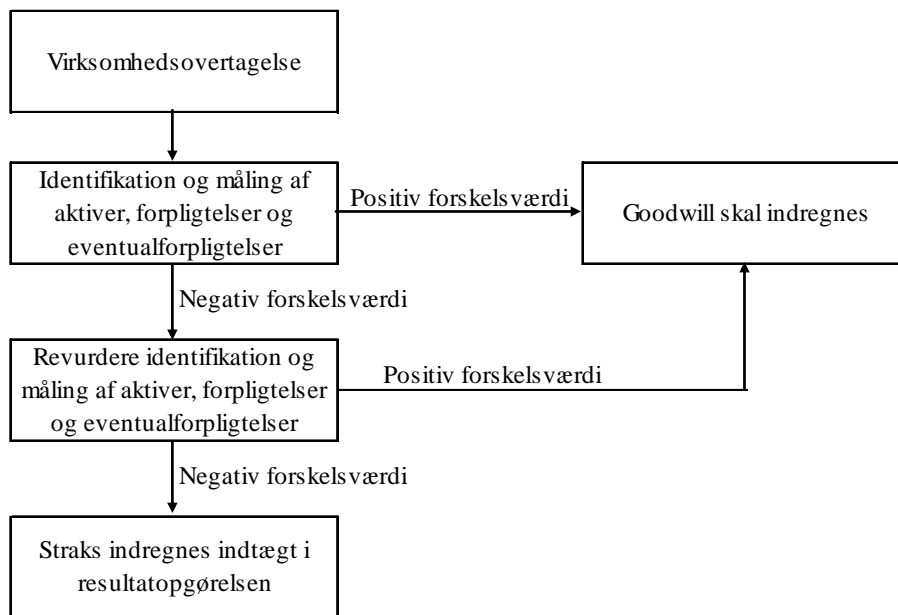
Virksomhedsovertagelse

Identifikation og måling af aktiver, forpligtelser og eventualforpligtelser

Positiv forskelsværdi

Goodwill skal indregnes

Negativ forskelsværdi

Revurdere identifikation og måling af aktiver, forpligtelser og eventualforpligtelser

Positiv forskelsværdi

Negativ forskelsværdi

Straks indregnes indtægt i resultatopgørelsen